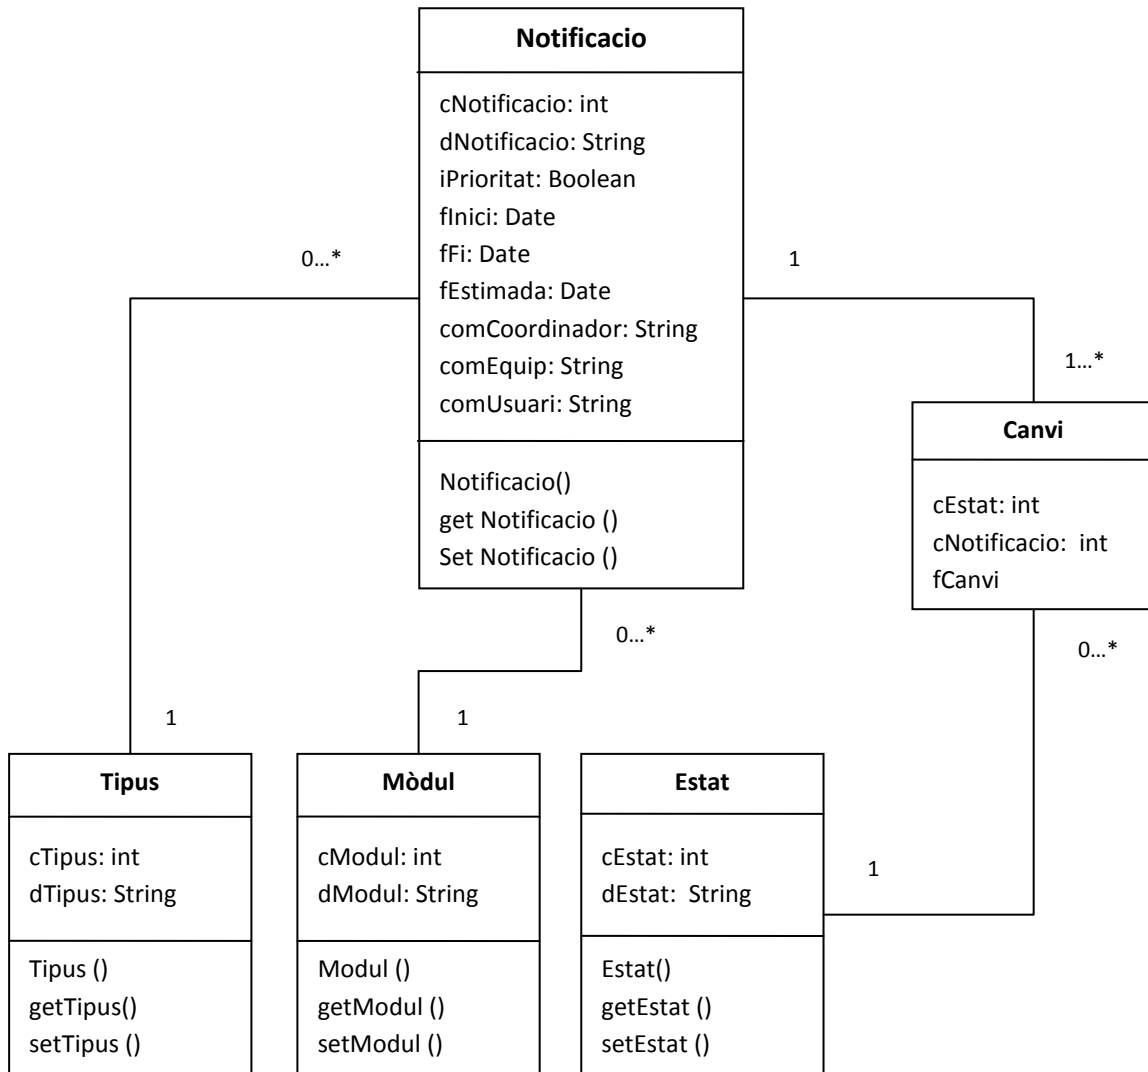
Notificacio

cNotificacio: int
dNotificacio: String
iPrioritat: Boolean
fInici: Date
fFi: Date
fEstimada: Date
comCoordinador: String
comEquip: String
comUsuari: String

Notificacio()
get Notificacio ()
Set Notificacio ()

0…*

1

1…*

Canvi

cEstat: int
cNotificacio: int
fCanvi

0…*

0…*

1

1

Tipus

cTipus: int
dTipus: String

Tipus ()
getTipus()
setTipus ()

Mòdul

cModul: int
dModul: String

Modul ()
getModul ()
setModul ()

Estat

cEstat: int
dEstat: String

Estat()
getEstat ()
setEstat ()

1